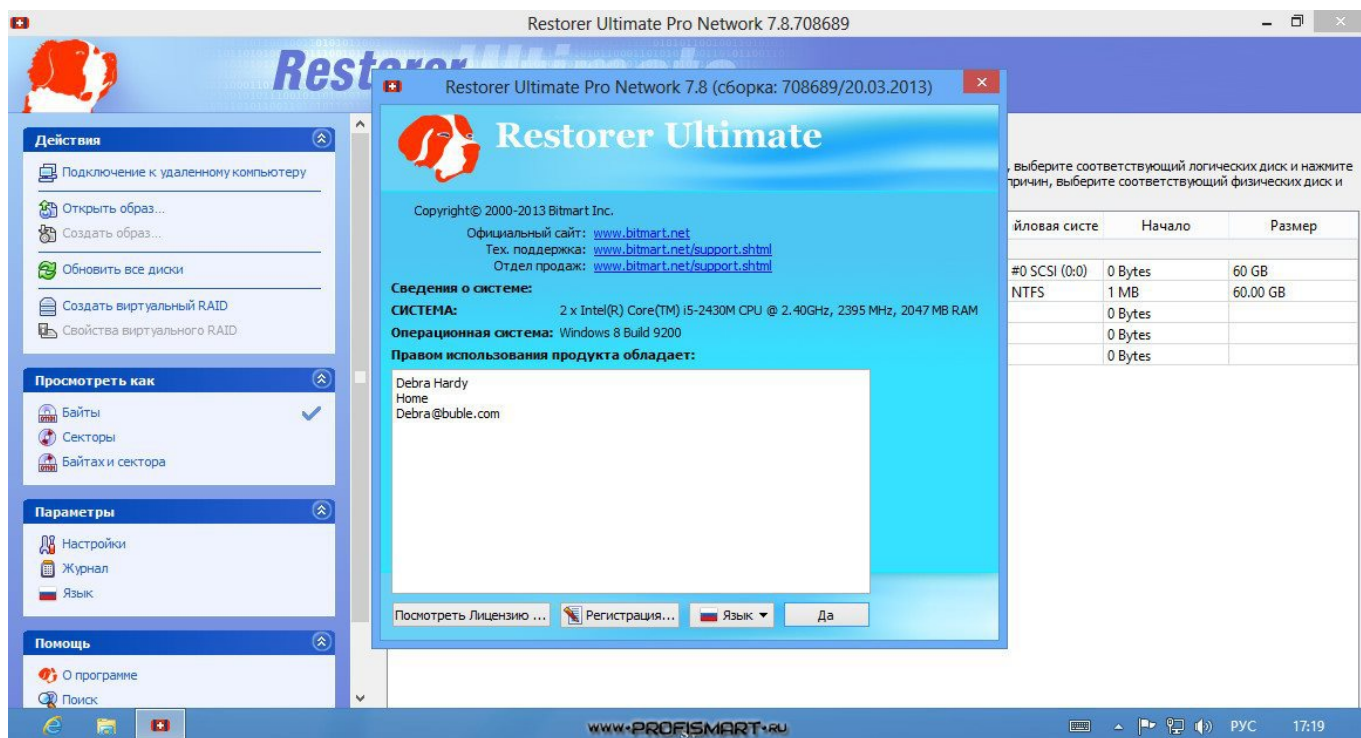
Restorer Ultimate Pro Network 7.8.708689

Rest

Действия

Подключение к удаленному компьютеру

Открыть образ...

Создать образ...

Обновить все диски

Создать виртуальный RAID

Свойства виртуального RAID

Просмотреть как

Байты

Секторы

Байтах и сектора

Параметры

Настройки

Журнал

Язык

Помощь

О программе

Поиск

Restorer Ultimate Pro Network 7.8 (сборка: 708689/20.03.2013)

Restorer Ultimate

Copyright© 2000-2013 Bitmart Inc.

Официальный сайт: www.bitmart.net
Тех. поддержка: www.bitmart.net/support.shtml
Отдел продаж: www.bitmart.net/support.shtml

Сведения о системе:

СИСТЕМА: 2 x Intel(R) Core(TM) i5-2430M CPU @ 2.40GHz, 2395 MHz, 2047 MB RAM

Операционная система: Windows 8 Build 9200

Правом использования продукта обладает:

Debra Hardy
Home
Debra@buble.com

Посмотреть Лицензию ... | Регистрация... | Язык | Да

, выберите соответствующий логических диск и нажмите
причин, выберите соответствующий физических диск и

| йловая систе | Начало | Размер |
|---|---|---|
| #0 SCSI (0:0) | 0 Bytes | 60 GB |
| NTFS | 1 MB | 60.00 GB |
| | 0 Bytes | |
| | 0 Bytes | |
| | 0 Bytes | |

WWW.PROFISMART.RU

РУС 17:19